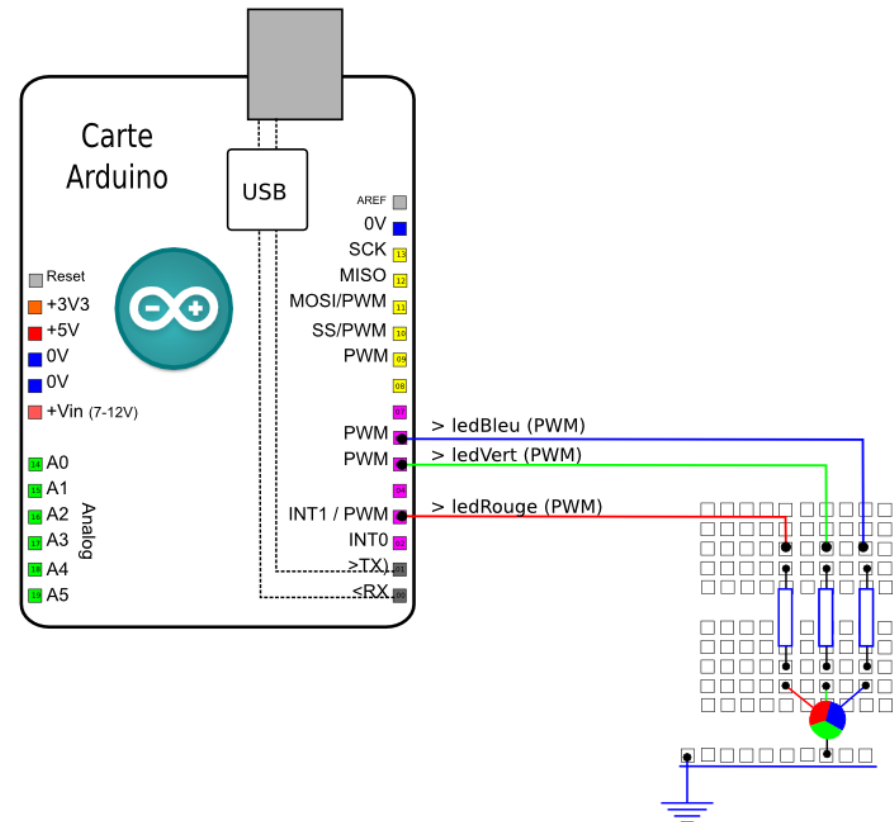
Carte Arduino

USB

Reset
+3V3
+5V
0V
0V
+Vin (7-12V)

A0 14
A1 15
A2 16
A3 17
A4 18
A5 19

Analog

AREF
0V
SCK 13
MISO 12
MOSI/PWM 11
SS/PWM 10
PWM 09
08
07
PWM
PWM
04
INT1 / PWM
INT0 02
>TX 01
<RX 00

> ledBleu (PWM)
> ledVert (PWM)
> ledRouge (PWM)